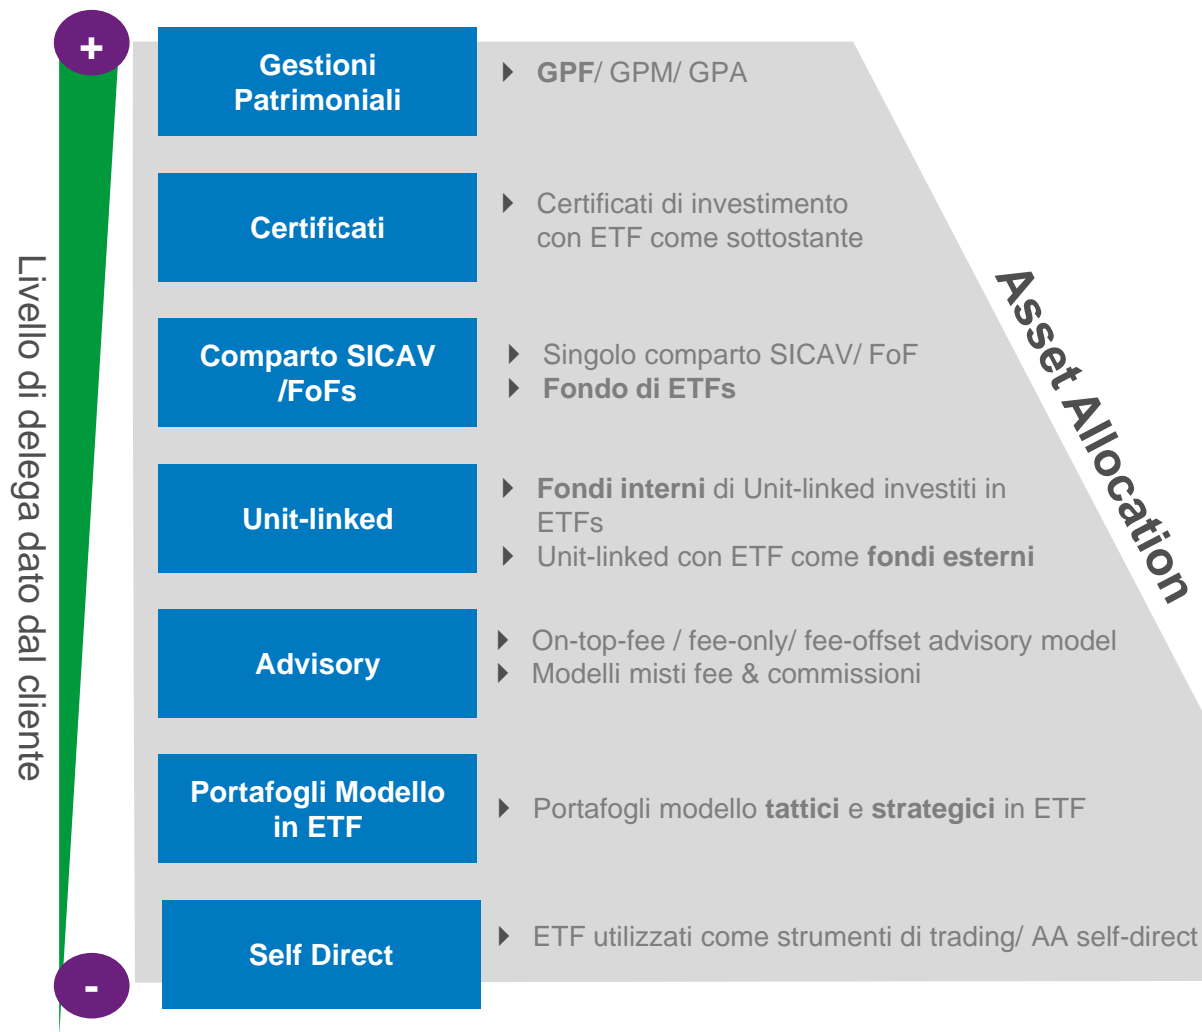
+

Livello di delega dato dal cliente

-

Gestioni Patrimoniali

GPF/ GPM/ GPA

Certificati

Certificati di investimento con ETF come sottostante

Comparto SICAV /FoFs

Singolo comparto SICAV/ FoF

Fondo di ETFs

Unit-linked

Fondi interni di Unit-linked investiti in ETFs

Unit-linked con ETF come fondi esterni

Advisory

On-top-fee / fee-only/ fee-offset advisory model

Modelli misti fee & commissioni

Portafogli Modello in ETF

Portafogli modello tattici e strategici in ETF

Self Direct

ETF utilizzati come strumenti di trading/ AA self-direct

Asset Allocation